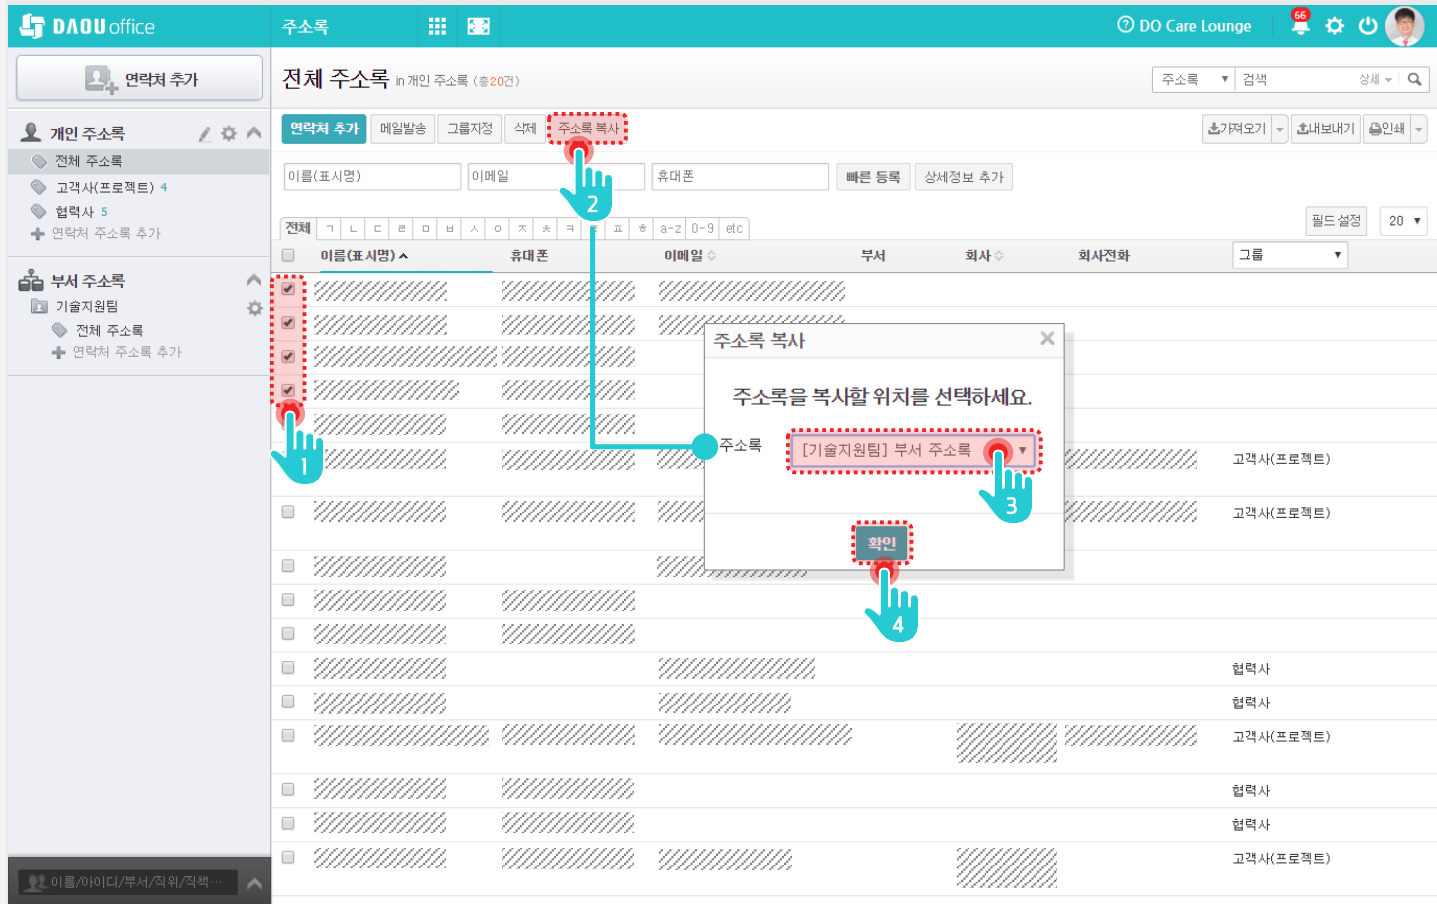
DAOU office
주소록
DO Care Lounge
66
연락처 추가
개인 주소록
전체 주소록
고객사(프로젝트) 4
협력사 5
연락처 주소록 추가
부서 주소록
기술지원팀
전체 주소록
연락처 주소록 추가
이름/아이디/부서/직위/직책…
전체 주소록 in 개인 주소록 (총20건)
주소록
검색
상세
연락처 추가
메일발송
그룹지정
삭제
주소록 복사
가져오기
내보내기
인쇄
이름(표시명)
이메일
휴대폰
빠른 등록
상세정보 추가
전체 ㄱ ㄴ ㄷ ㄹ ㅁ ㅂ ㅅ ㅇ ㅈ ㅊ ㅋ ㅌ ㅍ ㅎ a-z 0-9 etc
필드 설정
20
이름(표시명)
휴대폰
이메일
부서
회사
회사전화
그룹
주소록 복사
주소록을 복사할 위치를 선택하세요.
주소록
[기술지원팀] 부서 주소록
확인
1
2
3
4
고객사(프로젝트)
고객사(프로젝트)
협력사
협력사
고객사(프로젝트)
협력사
협력사
고객사(프로젝트)